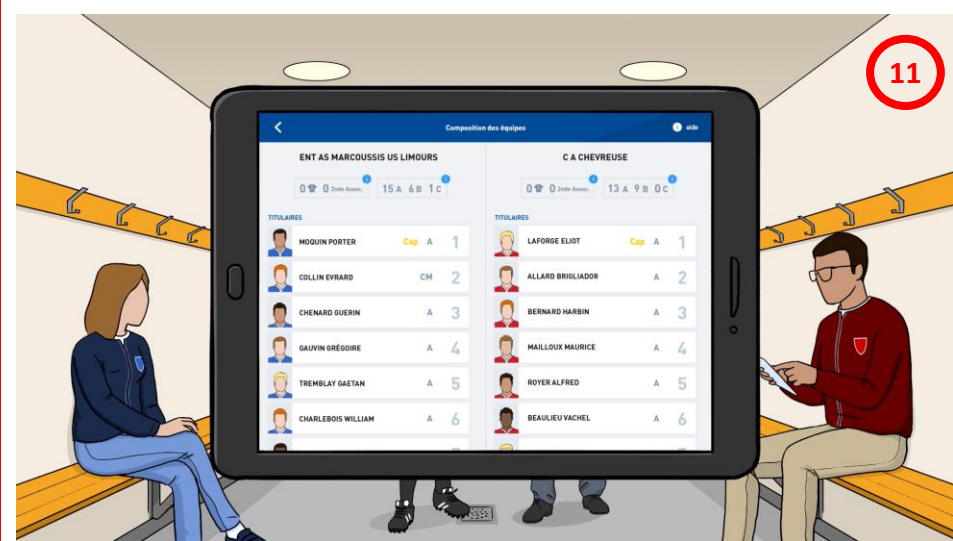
11

Composition des équipes

aide

ENT AS MARCOUSSIS US LIMOURS

0 0 2nde Assoc.

15 A 6 B 1 C

TITULAIRES

| | | |
|---|---|---|
| MOQUIN PORTER | Cap A | 1 |
| COLLIN EVRARD | CM | 2 |
| CHENARD GUERIN | A | 3 |
| GAUVIN GRÉGOIRE | A | 4 |
| TREMBLAY GAETAN | A | 5 |
| CHARLEBOIS WILLIAM | A | 6 |

C A CHEVREUSE

0 0 2nde Assoc.

13 A 9 B 0 C

TITULAIRES

| | | |
|---|---|---|
| LAFORGE ELIOT | Cap A | 1 |
| ALLARD BRIGLIADOR | A | 2 |
| BERNARD HARBIN | A | 3 |
| MAILLOUX MAURICE | A | 4 |
| ROYER ALFRED | A | 5 |
| BEAULIEU VACHEL | A | 6 |